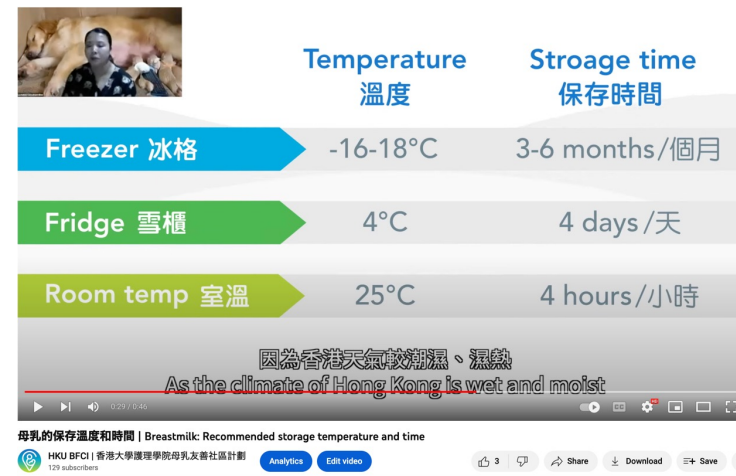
Temperature
溫度

Stroage time
保存時間

| | | |
|---|---|---|
| Freezer 冰格 | -16-18°C | 3-6 months/個月 |
| Fridge 雪櫃 | 4°C | 4 days/天 |
| Room temp 室溫 | 25°C | 4 hours/小時 |

因為香港天氣較潮濕、濕熱
As the climate of Hong Kong is wet and moist

0:29 / 0:46

母乳的保存溫度和時間 | Breastmilk: Recommended storage temperature and time

HKU BFCI | 香港大學護理學院母乳友善社區計劃
129 subscribers

Analytics
Edit video
3
Share
Download
Save